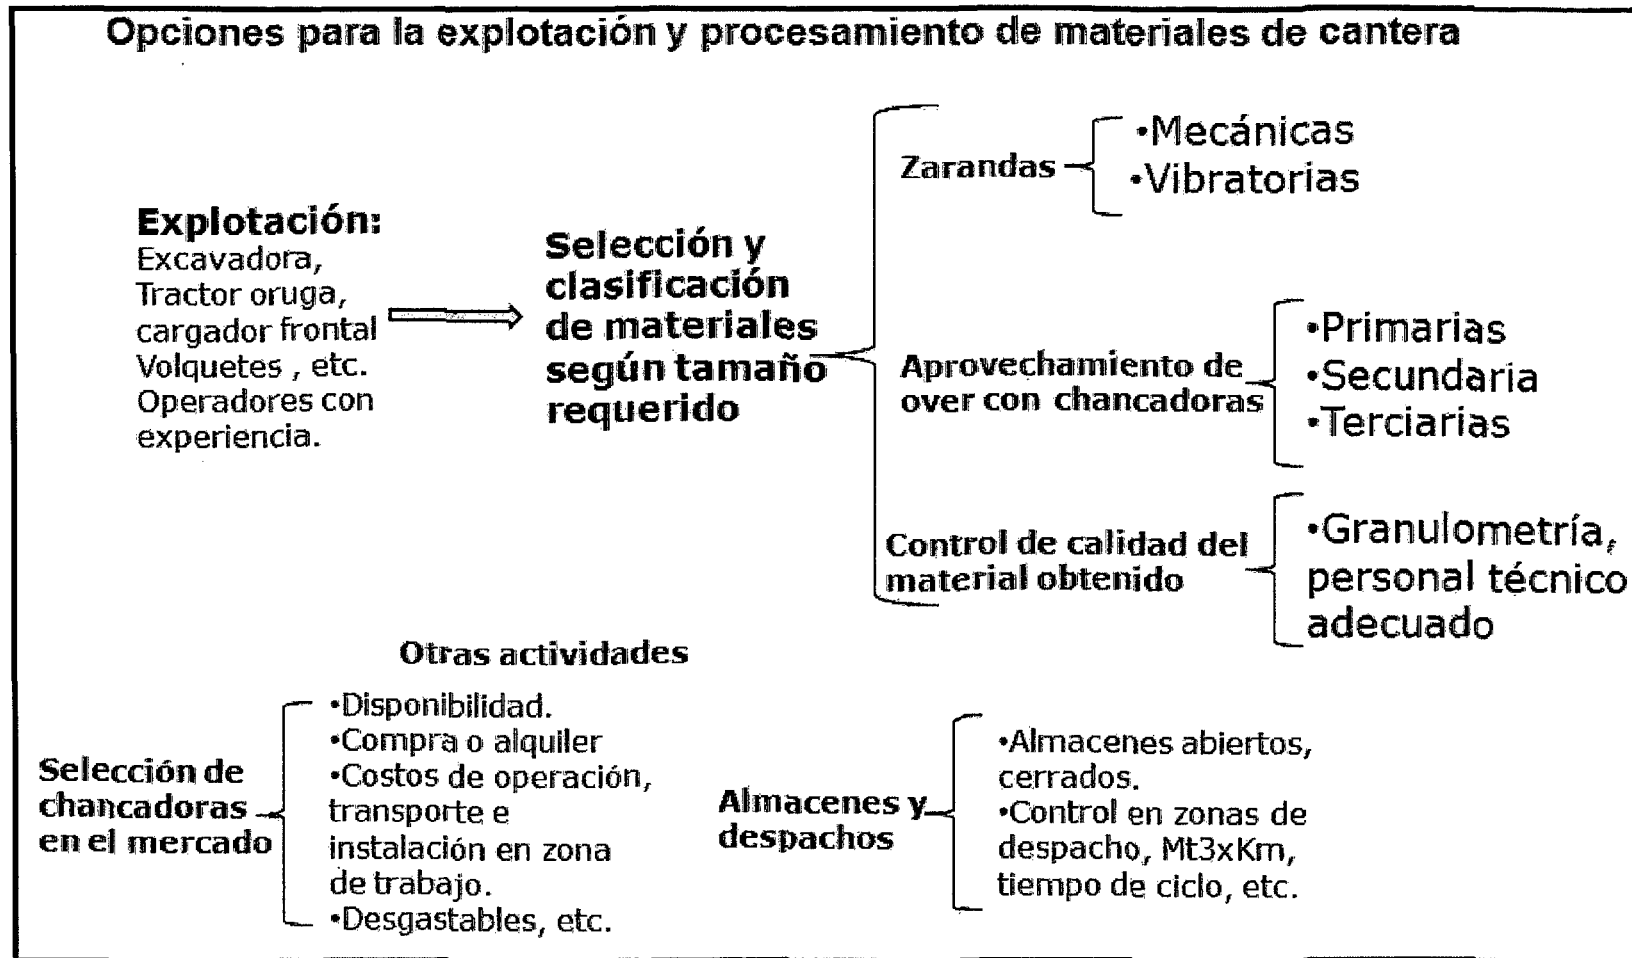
Opciones para la explotación y procesamiento de materiales de cantera

Explotación:
Excavadora,
Tractor oruga,
cargador frontal
Volquetes , etc.
Operadores con experiencia.

Selección y clasificación de materiales según tamaño requerido

Zarandas
•Mecánicas
•Vibratorias

Aprovechamiento de over con chancadoras
•Primarias
•Secundaria
•Terciarias

Control de calidad del material obtenido
•Granulometría, personal técnico adecuado

Otras actividades

Selección de chancadoras en el mercado
•Disponibilidad.
•Compra o alquiler
•Costos de operación, transporte e instalación en zona de trabajo.
•Desgastables, etc.

Almacenes y despachos
•Almacenes abiertos, cerrados.
•Control en zonas de despacho, Mt3xKm, tiempo de ciclo, etc.